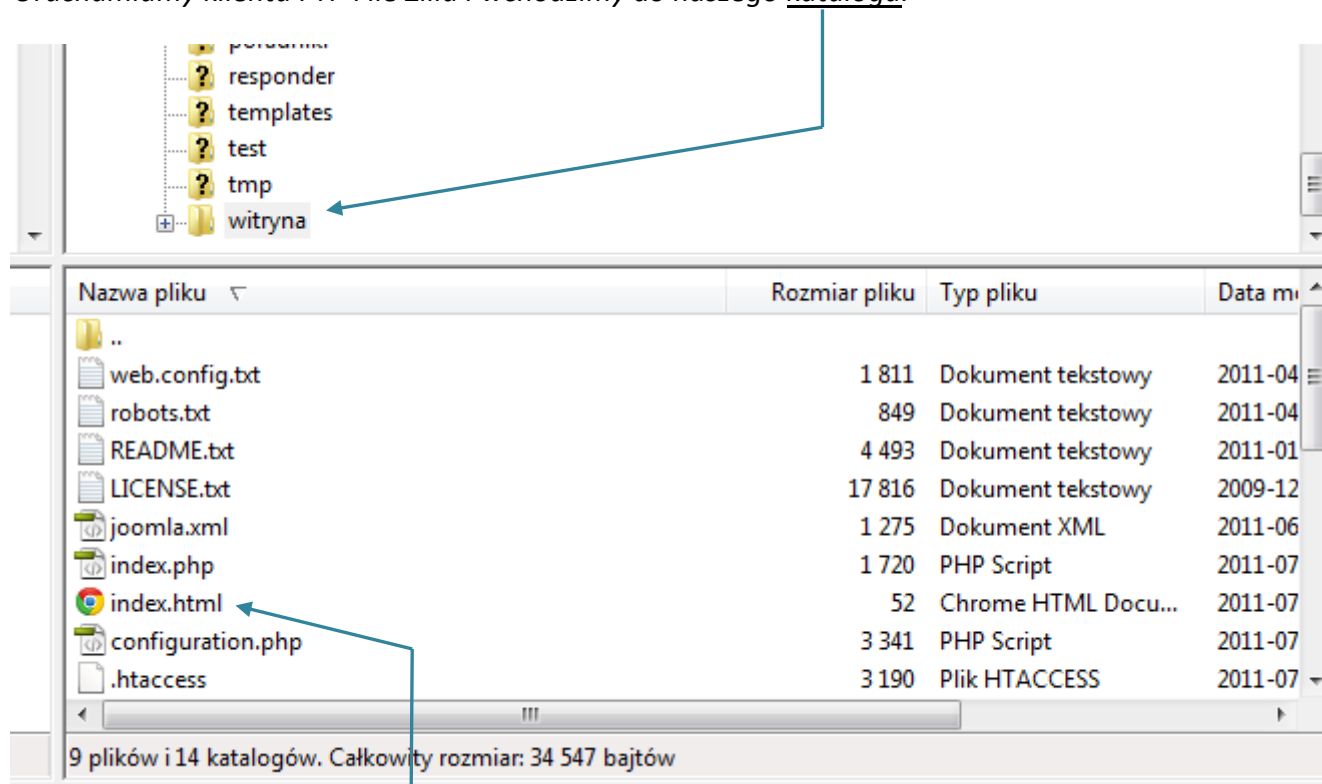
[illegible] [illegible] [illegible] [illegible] i wchodzimy do naszego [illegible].

poradniki
responder
templates
test
tmp
witryna

| Nazwa pliku | Rozmiar pliku | Typ pliku | Data m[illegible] |
|---|---|---|---|
| .. | | | |
| web.config.txt | 1 811 | Dokument tekstowy | 2011-04 |
| robots.txt | 849 | Dokument tekstowy | 2011-04 |
| README.txt | 4 493 | Dokument tekstowy | 2011-01 |
| LICENSE.txt | 17 816 | Dokument tekstowy | 2009-12 |
| joomla.xml | 1 275 | Dokument XML | 2011-06 |
| index.php | 1 720 | PHP Script | 2011-07 |
| index.html | 52 | Chrome HTML Docu... | 2011-07 |
| configuration.php | 3 341 | PHP Script | 2011-07 |
| .htaccess | 3 190 | Plik HTACCESS | 2011-07 |

9 plików i 14 katalogów. Całkowity rozmiar: 34 547 bajtów